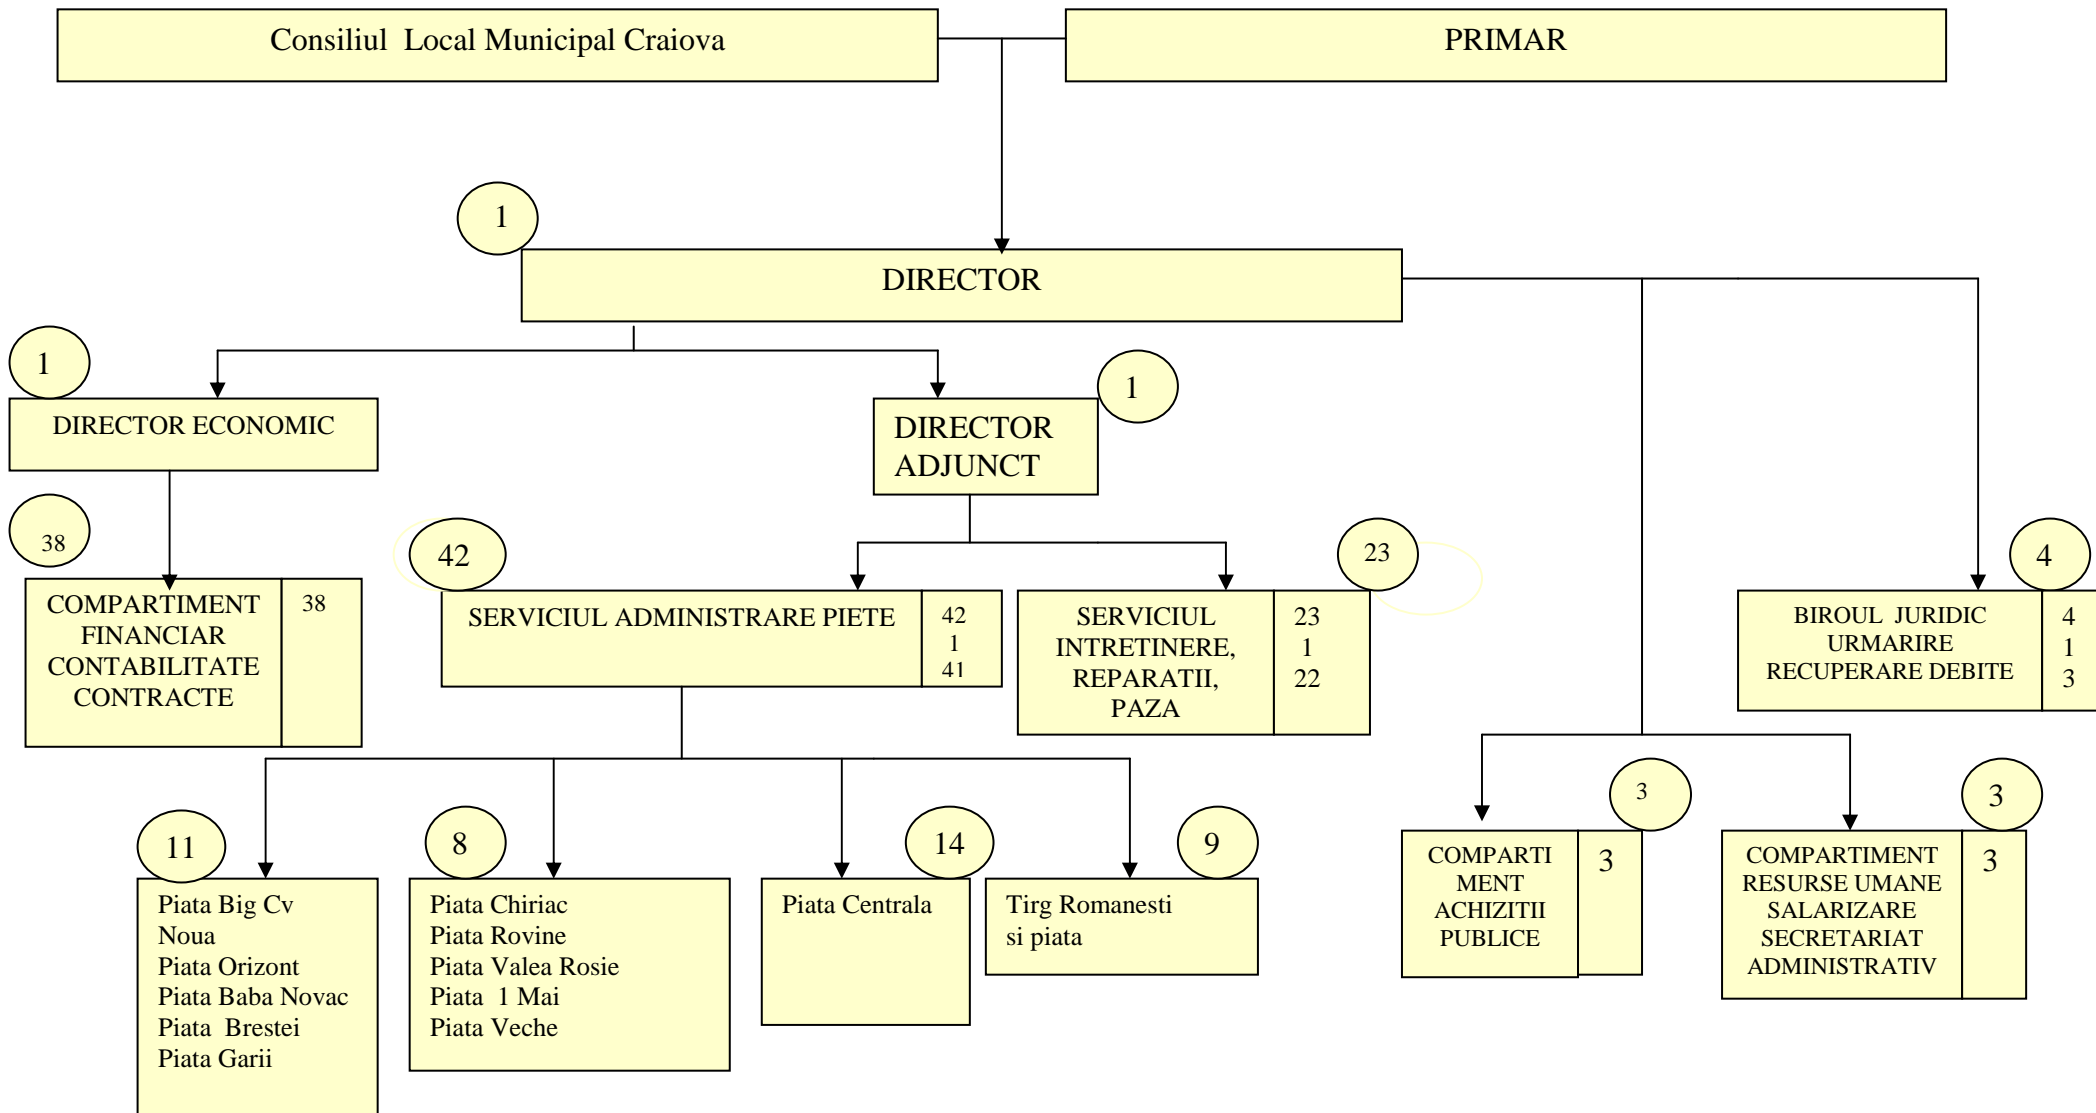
Consiliul Local Municipal Craiova

PRIMAR

1

DIRECTOR

1

DIRECTOR ECONOMIC

1

DIRECTOR ADJUNCT

38

COMPARTIMENT FINANCIAR CONTABILITATE CONTRACTE

38

42

SERVICIUL ADMINISTRARE PIETE

42
1
41

23

SERVICIUL INTRETINERE, REPARATII, PAZA

23
1
22

4

BIROUL JURIDIC URMARIRE RECUPERARE DEBITE

4
1
3

11

Piata Big Cv
Noua
Piata Orizont
Piata Baba Novac
Piata Brestei
Piata Garii

8

Piata Chiriac
Piata Rovine
Piata Valea Rosie
Piata 1 Mai
Piata Veche

14

Piata Centrala

9

Tirg Romanesti
si piata

3

COMPARTI MENT ACHIZITII PUBLICE

3

3

COMPARTIMENT RESURSE UMANE SALARIZARE SECRETARIAT ADMINISTRATIV

3